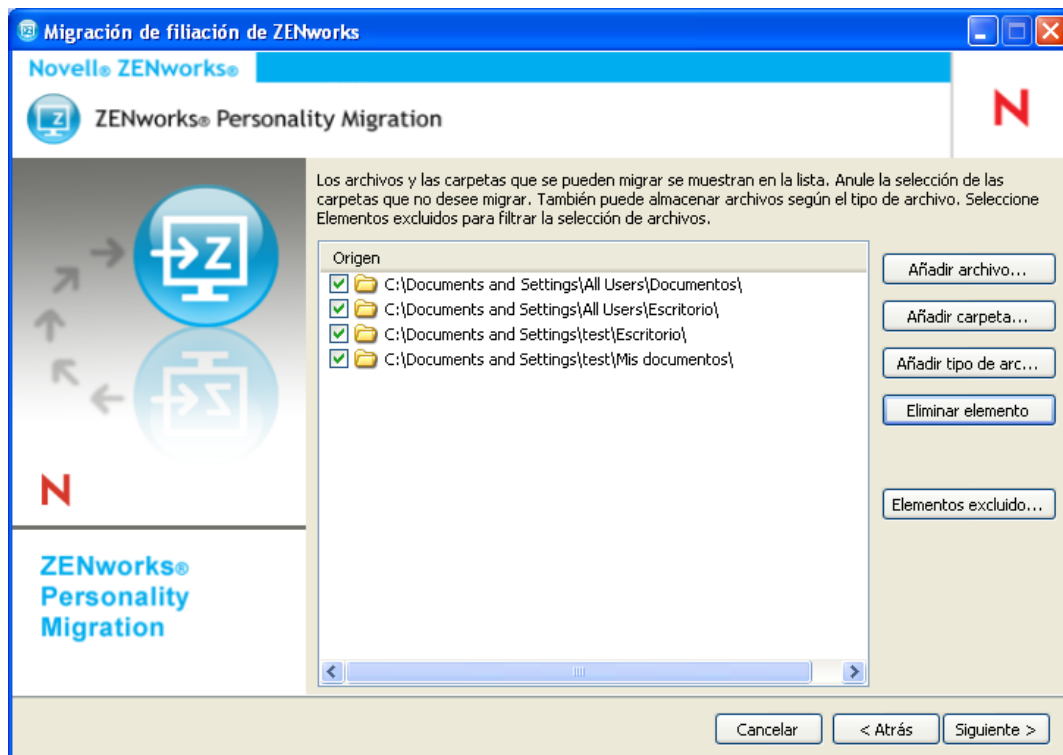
Migración de filiación de ZENworks

Novell® ZENworks®

ZENworks® Personality Migration

N

Los archivos y las carpetas que se pueden migrar se muestran en la lista. Anule la selección de las carpetas que no desee migrar. También puede almacenar archivos según el tipo de archivo. Seleccione Elementos excluidos para filtrar la selección de archivos.

Origen
C:\Documents and Settings\All Users\Documentos\
C:\Documents and Settings\All Users\Escritorio\
C:\Documents and Settings\test\Escritorio\
C:\Documents and Settings\test\Mis documentos\

Añadir archivo...
Añadir carpeta...
Añadir tipo de arc...
Eliminar elemento
Elementos excluido...

N

ZENworks® Personality Migration

Cancelar
< Atrás
Siguiente >